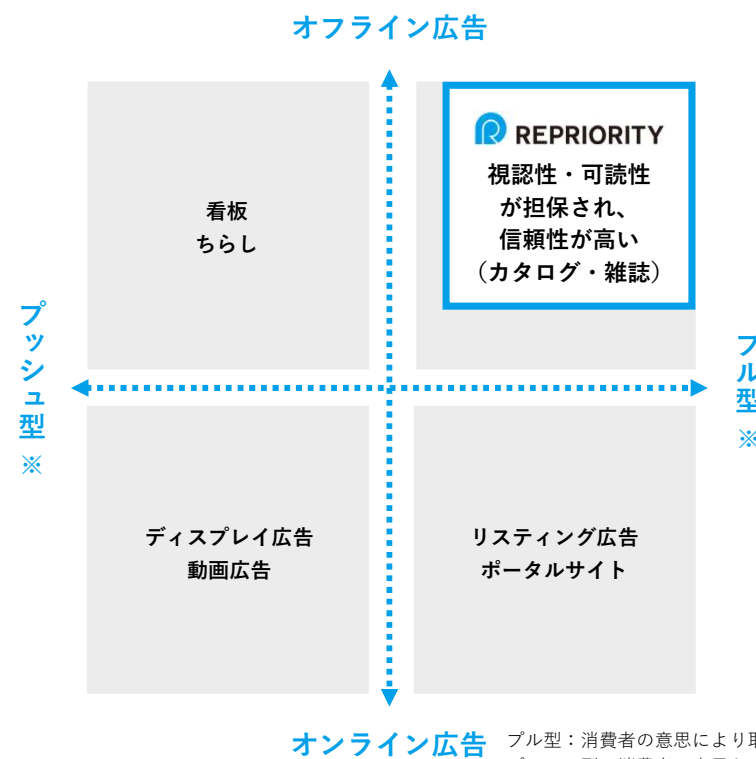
オフライン広告

看板
ちらし

REPRIORITY
視認性・可読性が担保され、信頼性が高い（カタログ・雑誌）

プッシュ型
※

プル型
※

ディスプレイ広告
動画広告

リスティング広告
ポータルサイト

オンライン広告

プル型：消費者の意思により取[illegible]